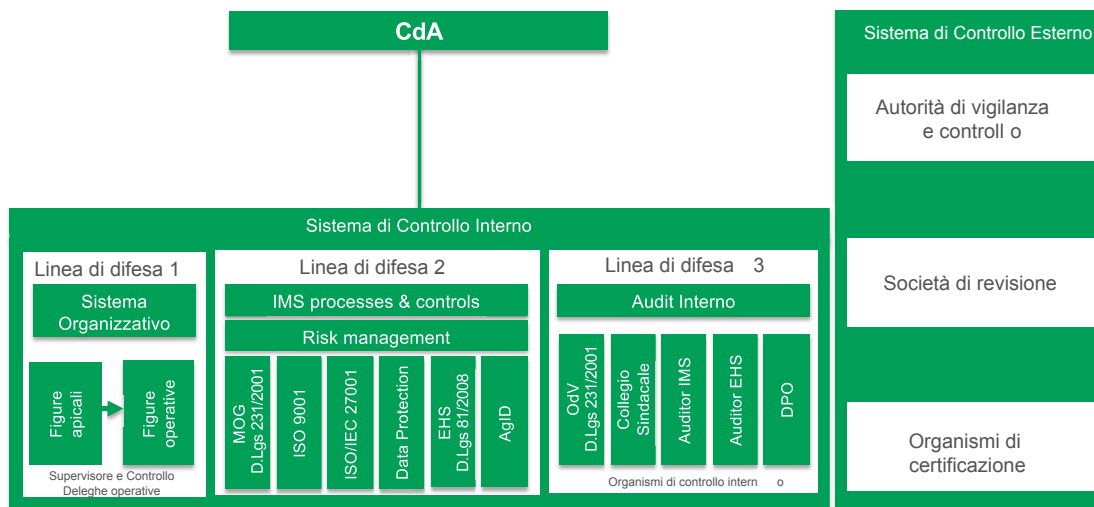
CdA

Sistema di Controllo Esterno

Autorità di vigilanza e controll o

Società di revisione

Organismi di certificazione

Sistema di Controllo Interno

Linea di difesa 1

Sistema Organizzativo

Figure apicali

Figure operative

Supervisore e Controllo
Deleghe operative

Linea di difesa 2

IMS processes & controls

Risk management

MOG D.Lgs 231/2001

ISO 9001

ISO/IEC 27001

Data Protection

EHS D.Lgs 81/2008

AgID

Linea di difesa 3

Audit Interno

OdV D.Lgs 231/2001

Collegio Sindacale

Auditor IMS

Auditor EHS

DPO

Organismi di controllo intern o